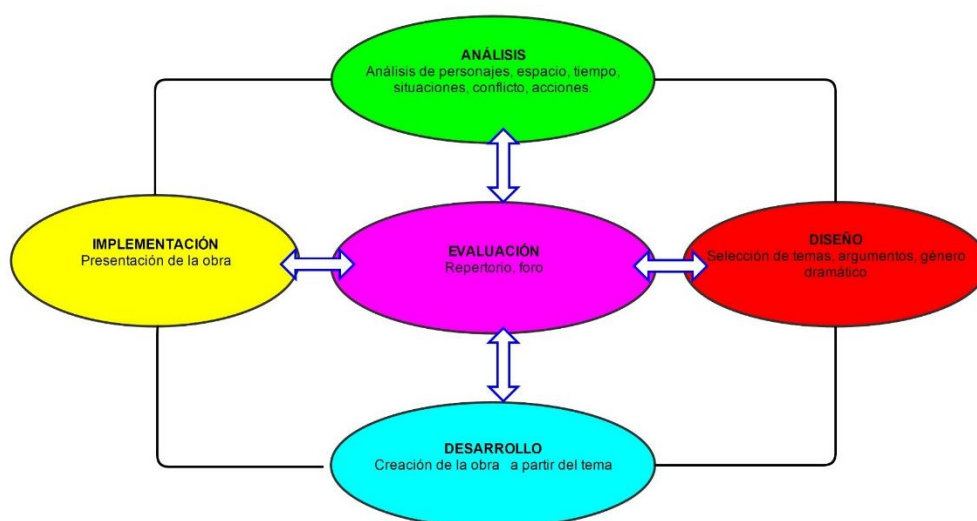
ANÁLISIS
Análisis de personajes, espacio, tiempo, situaciones, conflicto, acciones.

IMPLEMENTACIÓN
Presentación de la obra

EVALUACIÓN
Repertorio, foro

DISEÑO
Selección de temas, argumentos, género dramático

DESARROLLO
Creación de la obra a partir del tema